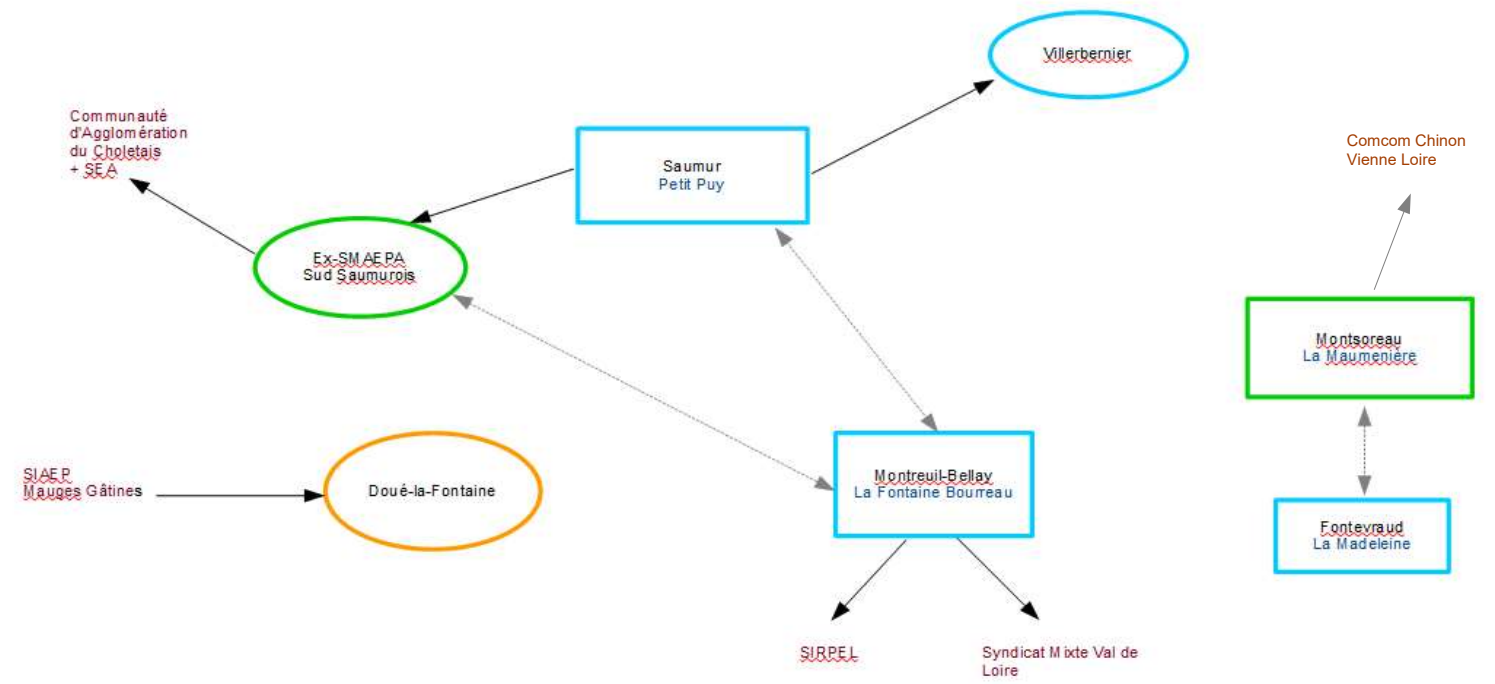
Villerbernier

Communauté d'Agglomération du Choletais + SEA

Saumur
Petit Puy

Comcom Chinon Vienne Loire

Ex-SMAEPA
Sud Saumurois

Montsoreau
La Maumenière

SIAEP
Mauges Gâtines

Doué-la-Fontaine

Montreuil-Bellay
La Fontaine Bourreau

Fontevraud
La Madeleine

SIRPEL

Syndicat Mixte Val de Loire